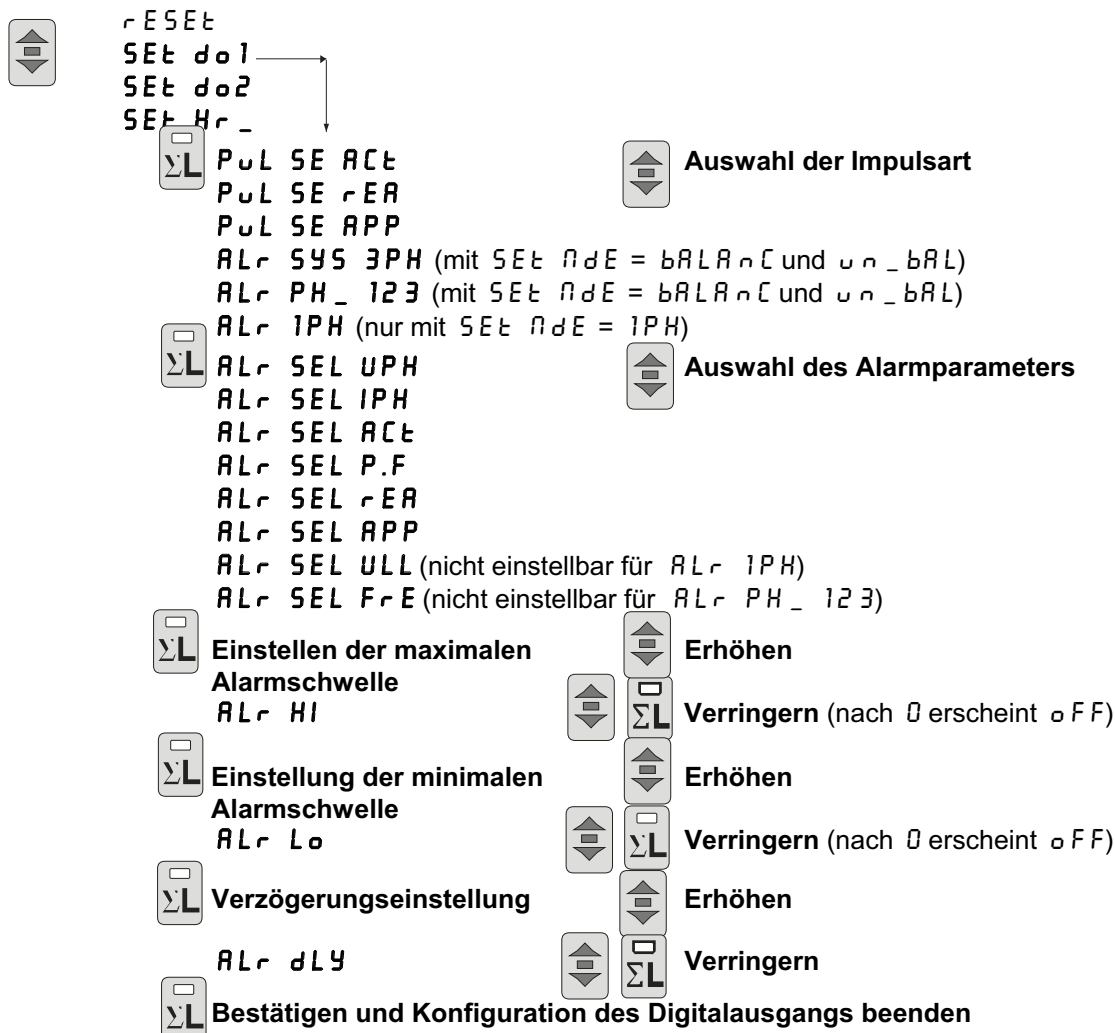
rESEt
SEt do1
SEt do2
SEt Hr_
PuL SE ACt
Auswahl der Impulsart
PuL SE rEA
PuL SE APP
ALr SYS 3PH (mit SEt NdE = bALAnC und un_bAL)
ALr PH_ 123 (mit SEt NdE = bALAnC und un_bAL)
ALr 1PH (nur mit SEt NdE = 1PH)
ALr SEL UPH
Auswahl des Alarmparameters
ALr SEL IPH
ALr SEL ACt
ALr SEL P.F
ALr SEL rEA
ALr SEL APP
ALr SEL ULL (nicht einstellbar für ALr 1PH)
ALr SEL FrE (nicht einstellbar für ALr PH_ 123)
ΣL Einstellen der maximalen Alarmschwelle
Erhöhen
ALr HI
ΣL Verringern (nach 0 erscheint oFF)
ΣL Einstellung der minimalen Alarmschwelle
Erhöhen
ALr Lo
ΣL Verringern (nach 0 erscheint oFF)
ΣL Verzögerungseinstellung
Erhöhen
ALr dLY
ΣL Verringern
ΣL Bestätigen und Konfiguration des Digitalausgangs beenden